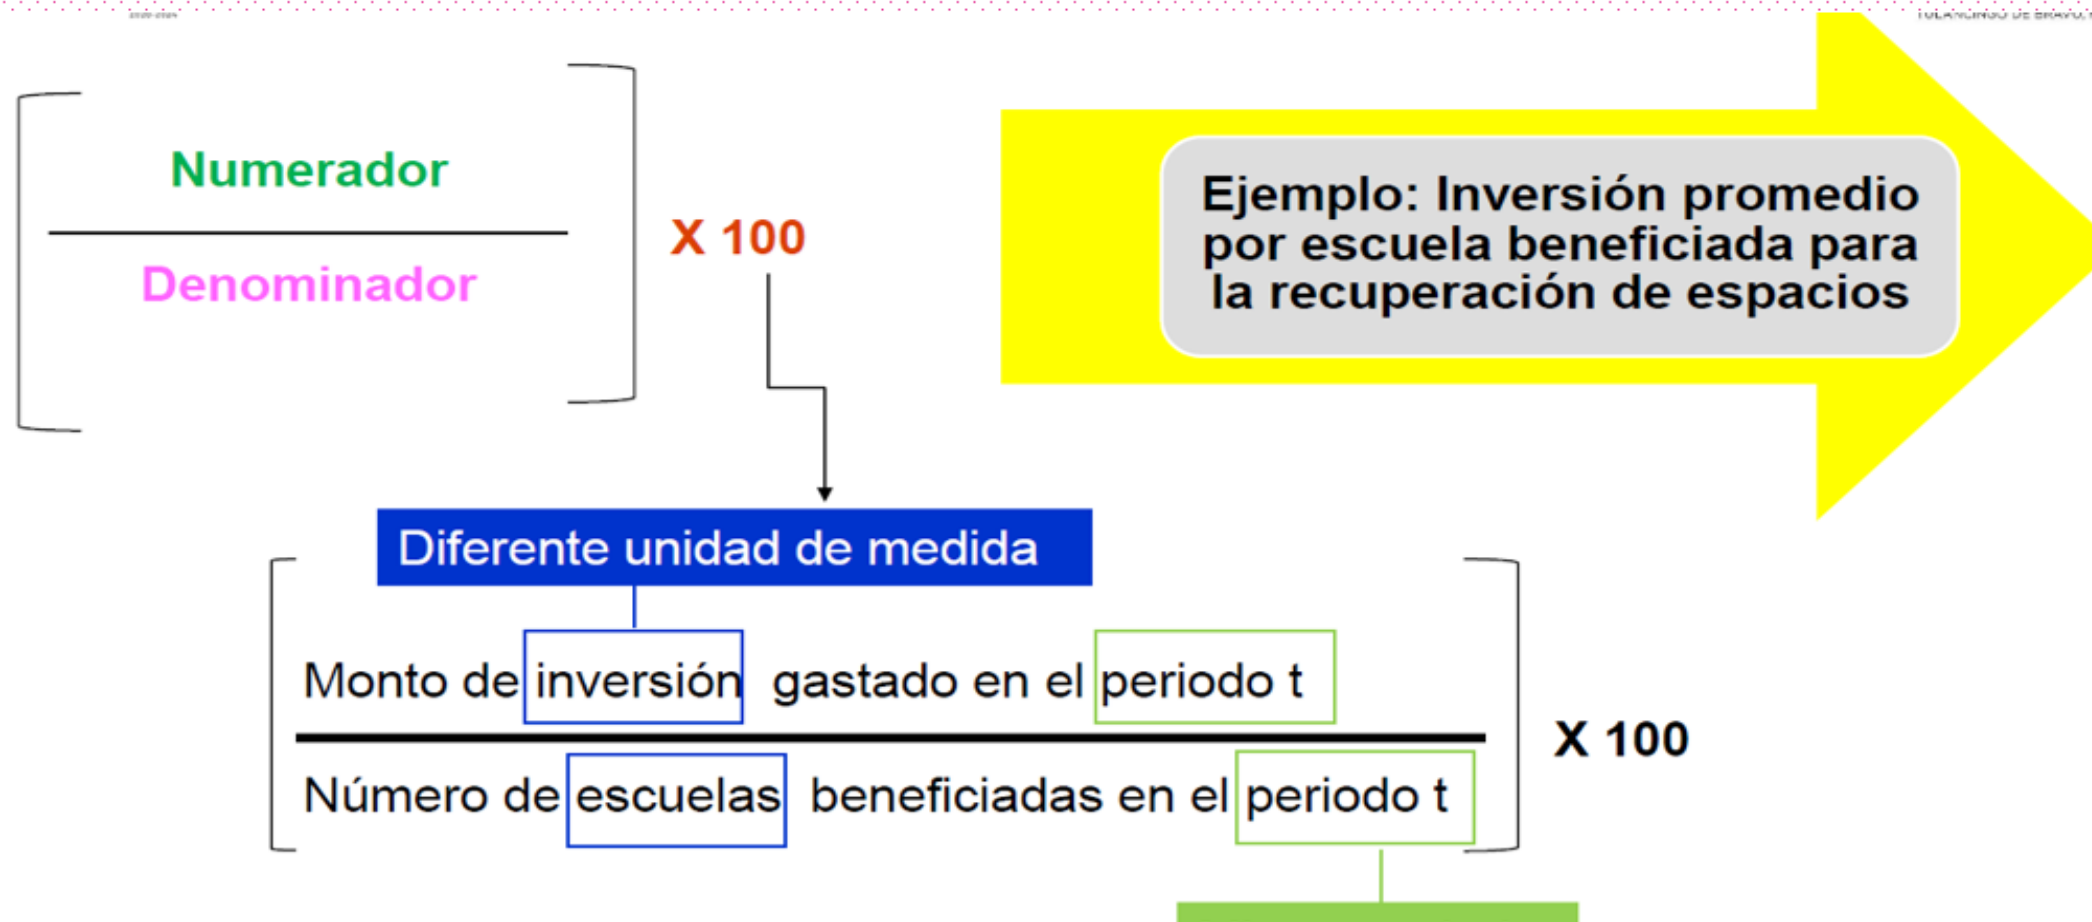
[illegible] TULANCINGO DE BRAVO, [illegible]

$\left[\frac{\text{Numerador}}{\text{Denominador}}\right]$ X 100

Ejemplo: Inversión promedio por escuela beneficiada para la recuperación de espacios

Diferente unidad de medida

$\left[\frac{\text{Monto de inversión gastado en el periodo t}}{\text{Número de escuelas beneficiadas en el periodo t}}\right]$ X 100